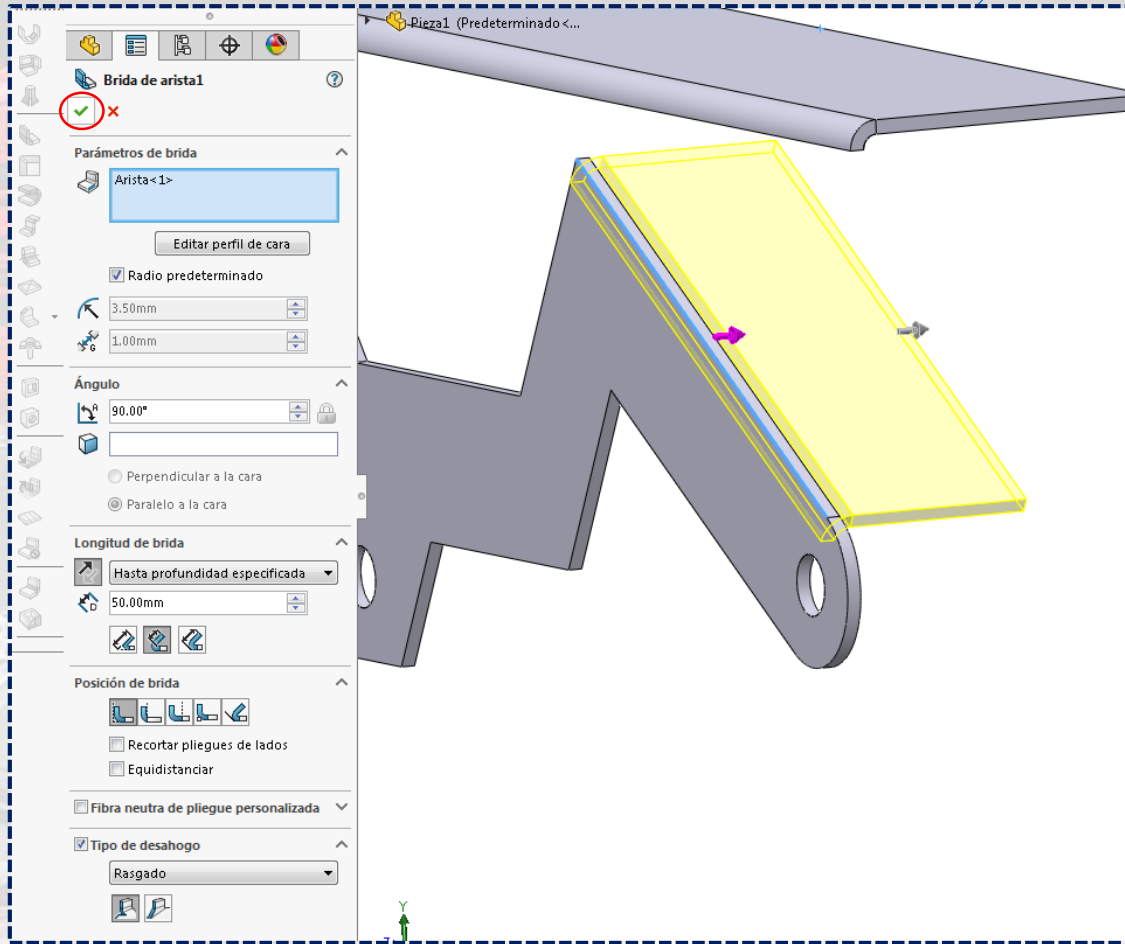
Pieza1 (Predeterminado<...

Brida de arista1

Parámetros de brida

Arista<1>

Editar perfil de cara

Radio predeterminado

3.50mm

1.00mm

Ángulo

90.00°

Perpendicular a la cara

Paralelo a la cara

Longitud de brida

Hasta profundidad especificada

50.00mm

Posición de brida

Recortar pliegues de lados

Equidistanciar

Fibra neutra de pliegue personalizada

Tipo de desahogo

Rasgado